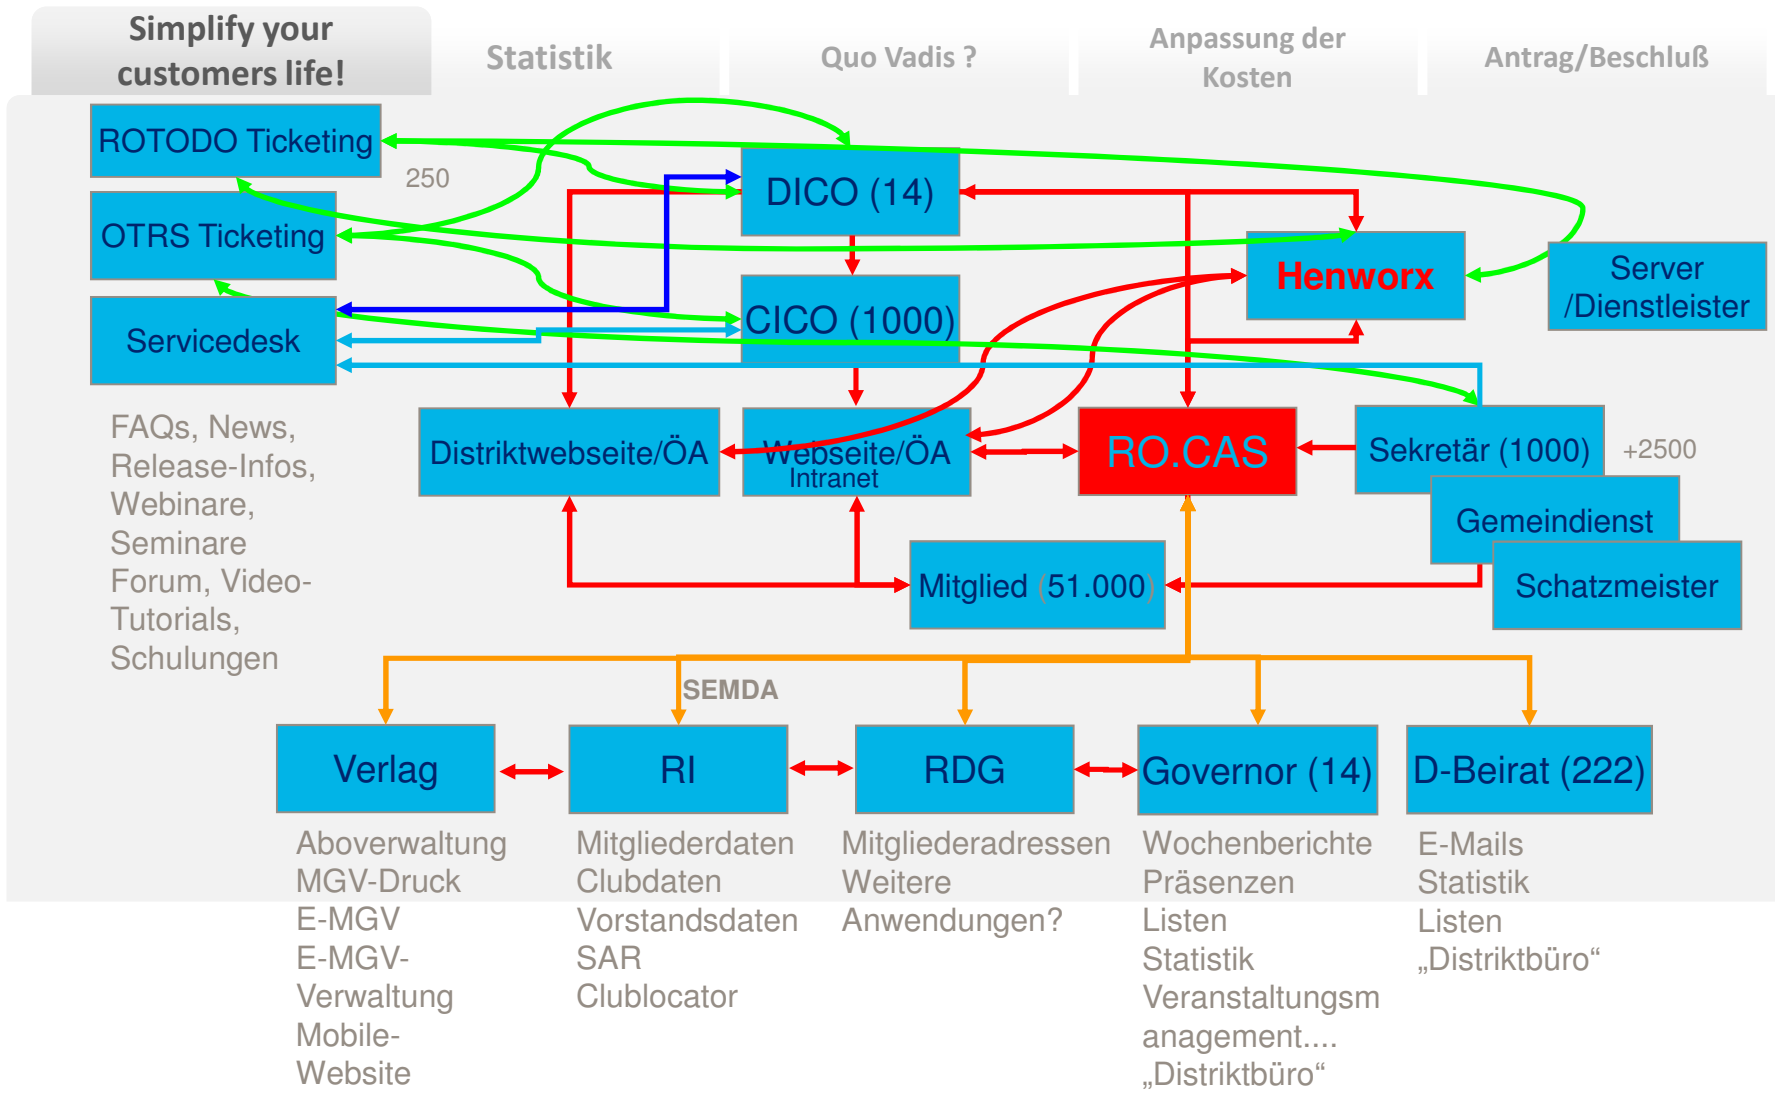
Simplify your customers life!

Statistik

Quo Vadis ?

Anpassung der Kosten

Antrag/Beschluß

ROTODO Ticketing

250

OTRS Ticketing

Servicedesk

DICO (14)

CICO (1000)

Henworx

Server /Dienstleister

FAQs, News, Release-Infos, Webinare, Seminare Forum, Video-Tutorials, Schulungen

Distriktwebseite/ÖA

Webseite/ÖA Intranet

RO.CAS

Sekretär (1000)

+2500

Gemeindienst

Schatzmeister

Mitglied (51.000)

SEMDA

Verlag

RI

RDG

Governor (14)

D-Beirat (222)

Aboverwaltung MGV-Druck E-MGV E-MGV-Verwaltung Mobile-Website

Mitgliederdaten Clubdaten Vorstandsdaten SAR Clublocator

Mitgliederadressen Weitere Anwendungen?

Wochenberichte Präsenzen Listen Statistik Veranstaltungsmanagement.... „Distriktbüro“

E-Mails Statistik Listen „Distriktbüro“